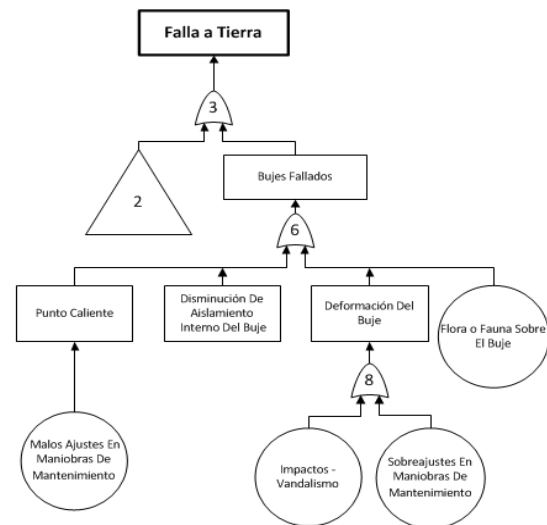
Falla a Tierra

3

2

Bujes Fallados

6

Punto Caliente

Disminución De Aislamiento Interno Del Buje

Deformación Del Buje

Flora o Fauna Sobre El Buje

8

Malos Ajustes En Maniobras De Mantenimiento

Impactos - Vandalismo

Sobreajustes En Maniobras De Mantenimiento